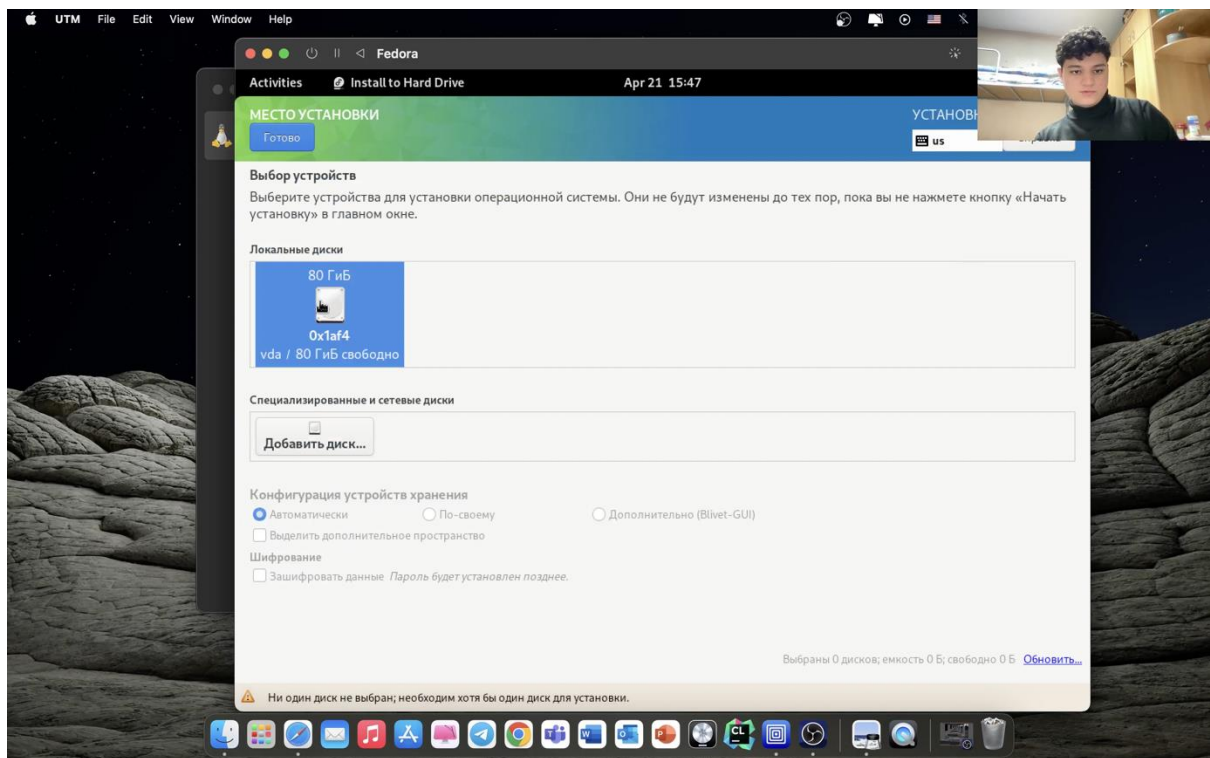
UTM File Edit View Window Help

Fedora

Activities Install to Hard Drive Apr 21 15:47

МЕСТО УСТАНОВКИ
Готово

УСТАНОВК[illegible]
us

Выбор устройств
Выберите устройства для установки операционной системы. Они не будут изменены до тех пор, пока вы не нажмете кнопку «Начать установку» в главном окне.

Локальные диски

80 ГиБ
0x1af4
vda / 80 ГиБ свободно

Специализированные и сетевые диски

Добавить диск...

Конфигурация устройств хранения
Автоматически По-своему Дополнительно (Blivet-GUI)
Выделить дополнительное пространство
Шифрование
Зашифровать данные *Пароль будет установлен позднее.*

Выбраны 0 дисков; емкость 0 Б; свободно 0 Б Обновить...

Ни один диск не выбран; необходим хотя бы один диск для установки.